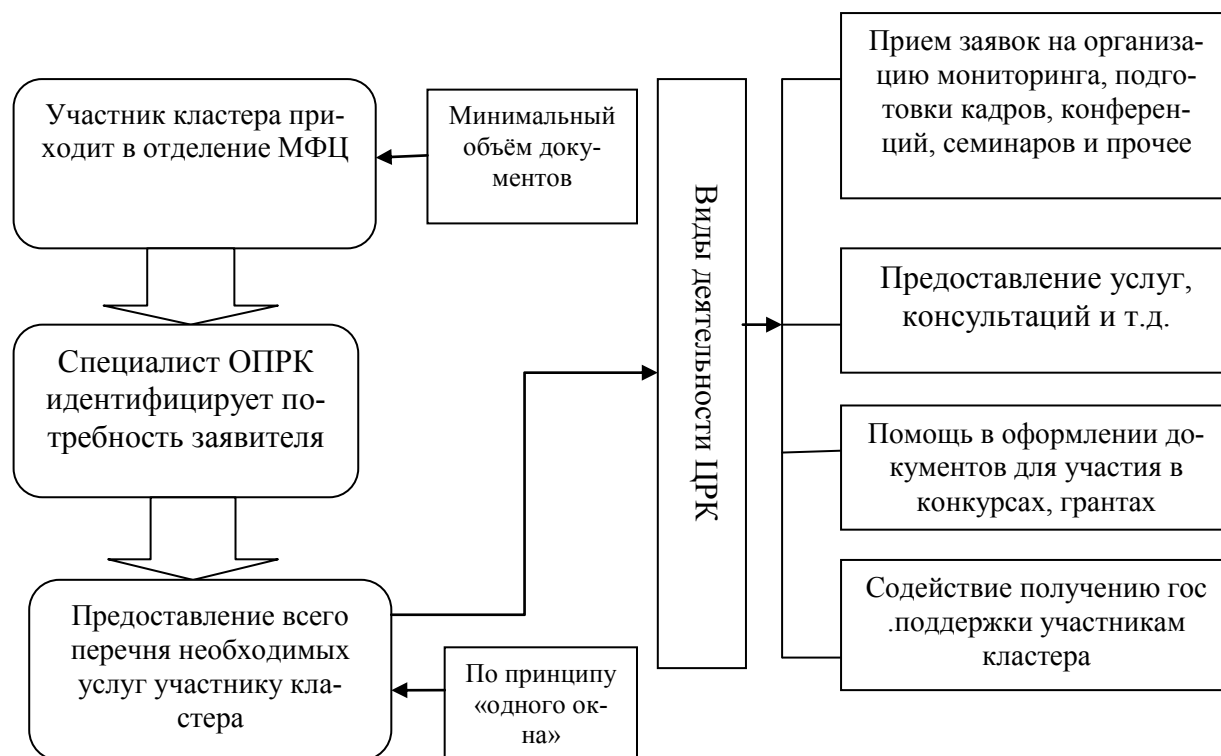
Участник кластера приходит в отделение МФЦ

Минимальный объём документов

Специалист ОПРК идентифицирует потребность заявителя

Предоставление всего перечня необходимых услуг участнику кластера

По принципу «одного окна»

Виды деятельности ЦРК

Прием заявок на организацию мониторинга, подготовки кадров, конференций, семинаров и прочее

Предоставление услуг, консультаций и т.д.

Помощь в оформлении документов для участия в конкурсах, грантах

Содействие получению гос .поддержки участникам кластера